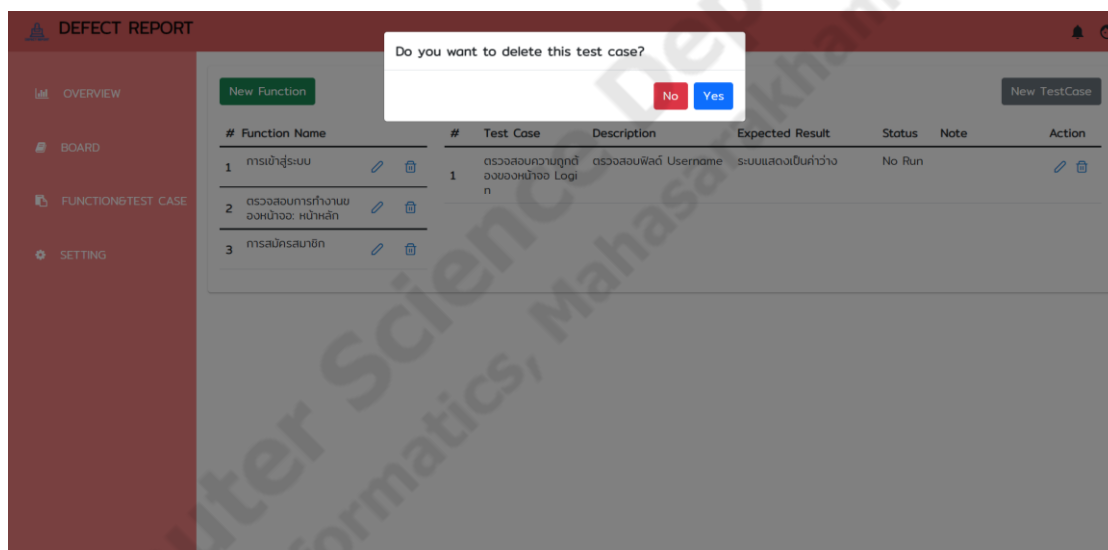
DEFECT REPORT

OVERVIEW

BOARD

FUNCTION&TEST CASE

SETTING

Do you want to delete this test case?

No Yes

New Function

New TestCase

| # | Function Name |
|---|---|
| 1 | การเข้าสู่ระบบ |
| 2 | ตรวจสอบการทำงานของหน้าจอ: หน้าหลัก |
| 3 | การสมัครสมาชิก |

| # | Test Case | Description | Expected Result | Status | Note | Action |
|---|---|---|---|---|---|---|
| 1 | ตรวจสอบความถูกต้องของหน้าจอ Login | ตรวจสอบฟิลด์ Username | ระบบแสดงเป็นค่าว่าง | No Run | | |

Computer Science, Informatics, Mahasarakham